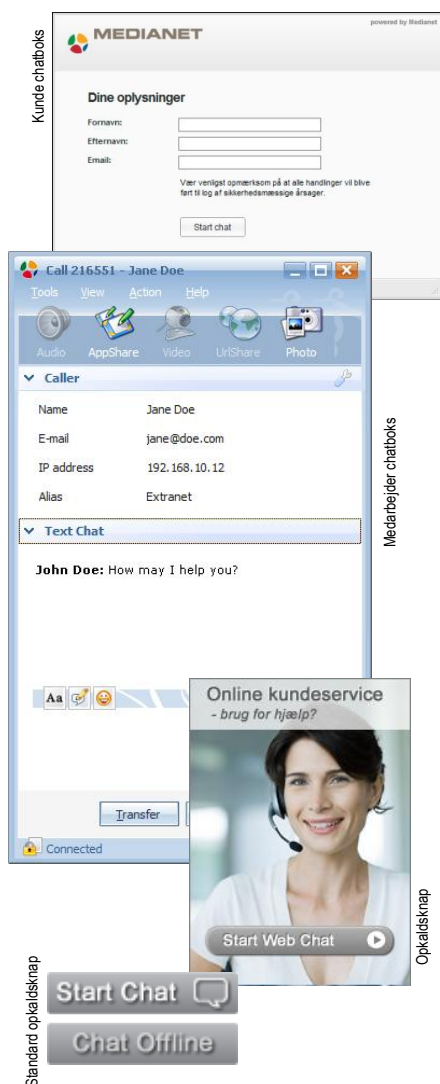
Kunde chatboks

MEDIANET

powered by Medianet

Dine oplysninger

Fornavn:

Efternavn:

Email:

Vær venligst opmærksom på at alle handlinger vil blive ført til log af sikkerhedsmæssige årsager.

Start chat

Call 216551 - Jane Doe

Tools View Action Help

Audio AppShare Video UrlShare Photo

Caller

| Name | Jane Doe |
|---|---|
| E-mail | jane@doe.com |
| IP address | 192.168.10.12 |
| Alias | Extranet |

Text Chat

John Doe: How may I help you?

Aa

Transfer

Connected

Medarbejder chatboks

Online kundeservice
- brug for hjælp?

Start Web Chat

Opkaldsknap

Standard opkaldsknap

Start Chat

Chat Offline